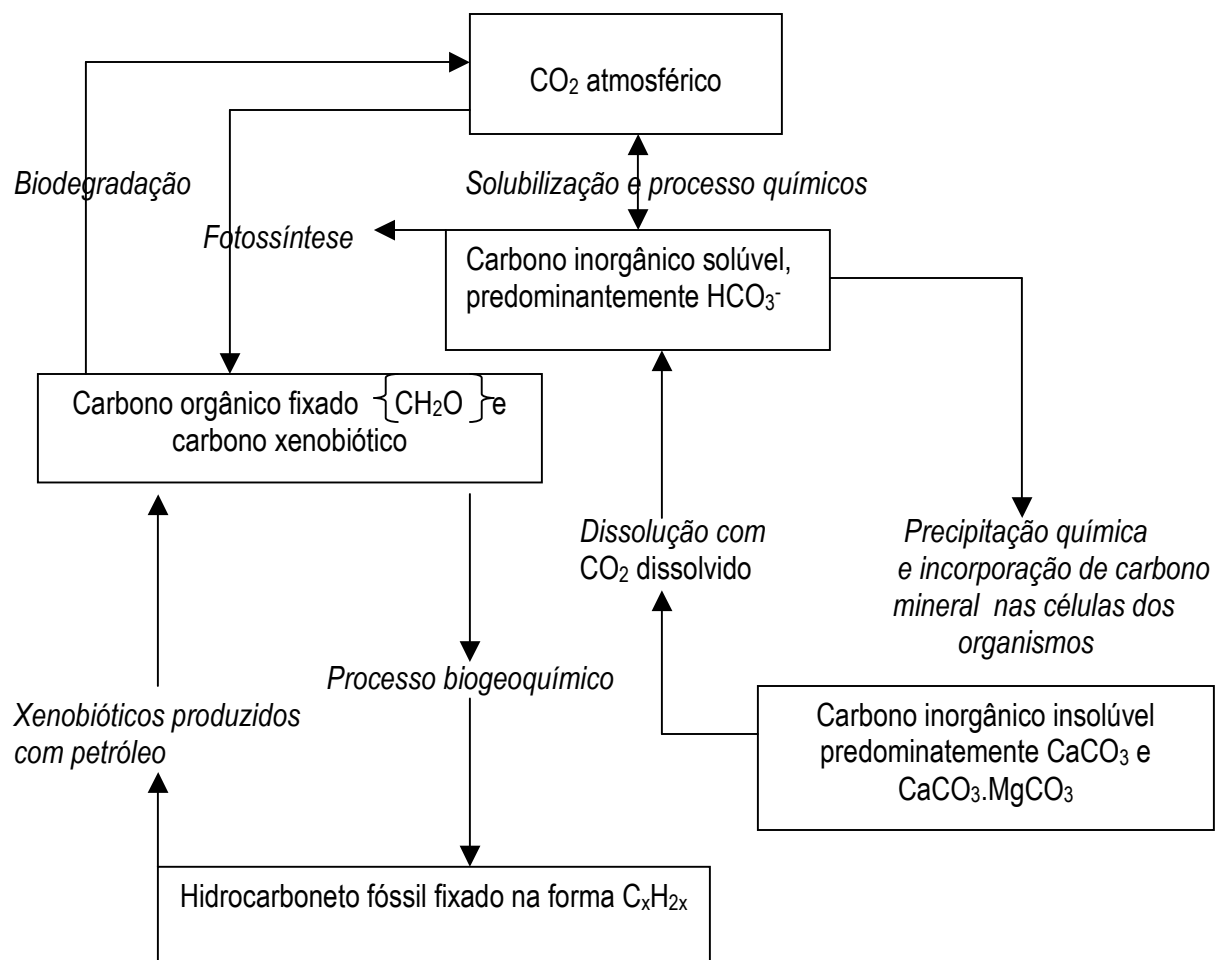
$CO_2$ atmosférico

Biodegradação

Solubilização e processo químicos

Fotossíntese

Carbono inorgânico solúvel, predominantemente $HCO_3^-$

Carbono orgânico fixado $\{CH_2O\}$ e carbono xenobiótico

Dissolução com $CO_2$ dissolvido

Precipitação química e incorporação de carbono mineral nas células dos organismos

Processo biogeoquímico

Xenobióticos produzidos com petróleo

Carbono inorgânico insolúvel predominatemente $CaCO_3$ e $CaCO_3.MgCO_3$

Hidrocarboneto fóssil fixado na forma $C_xH_{2x}$